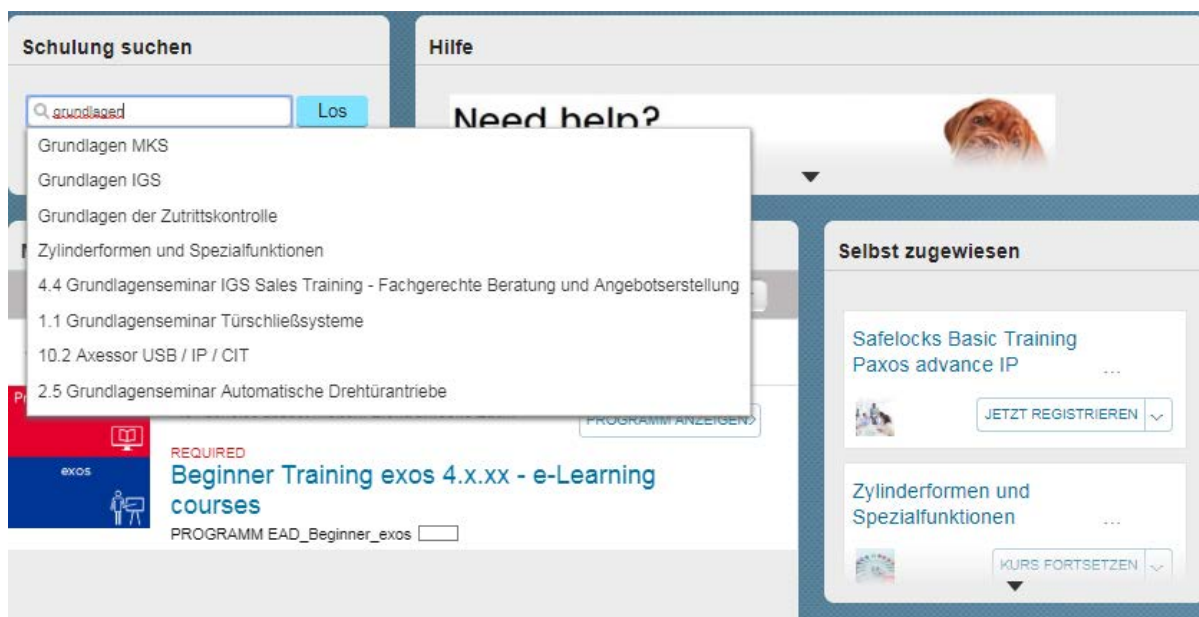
Schulung suchen

grundlaged

Los

Grundlagen MKS

Grundlagen IGS

Grundlagen der Zutrittskontrolle

Zylinderformen und Spezialfunktionen

4.4 Grundlagenseminar IGS Sales Training - Fachgerechte Beratung und Angebotserstellung

1.1 Grundlagenseminar Türschließsysteme

10.2 Axessor USB / IP / CIT

2.5 Grundlagenseminar Automatische Drehtürantriebe

Hilfe

Need help?

PROGRAMM ANZEIGEN

exos

REQUIRED

Beginner Training exos 4.x.xx - e-Learning courses

PROGRAMM EAD_Beginner_exos

Selbst zugewiesen

Safelocks Basic Training Paxos advance IP

...

JETZT REGISTRIEREN

Zylinderformen und Spezialfunktionen

...

KURS FORTSETZEN